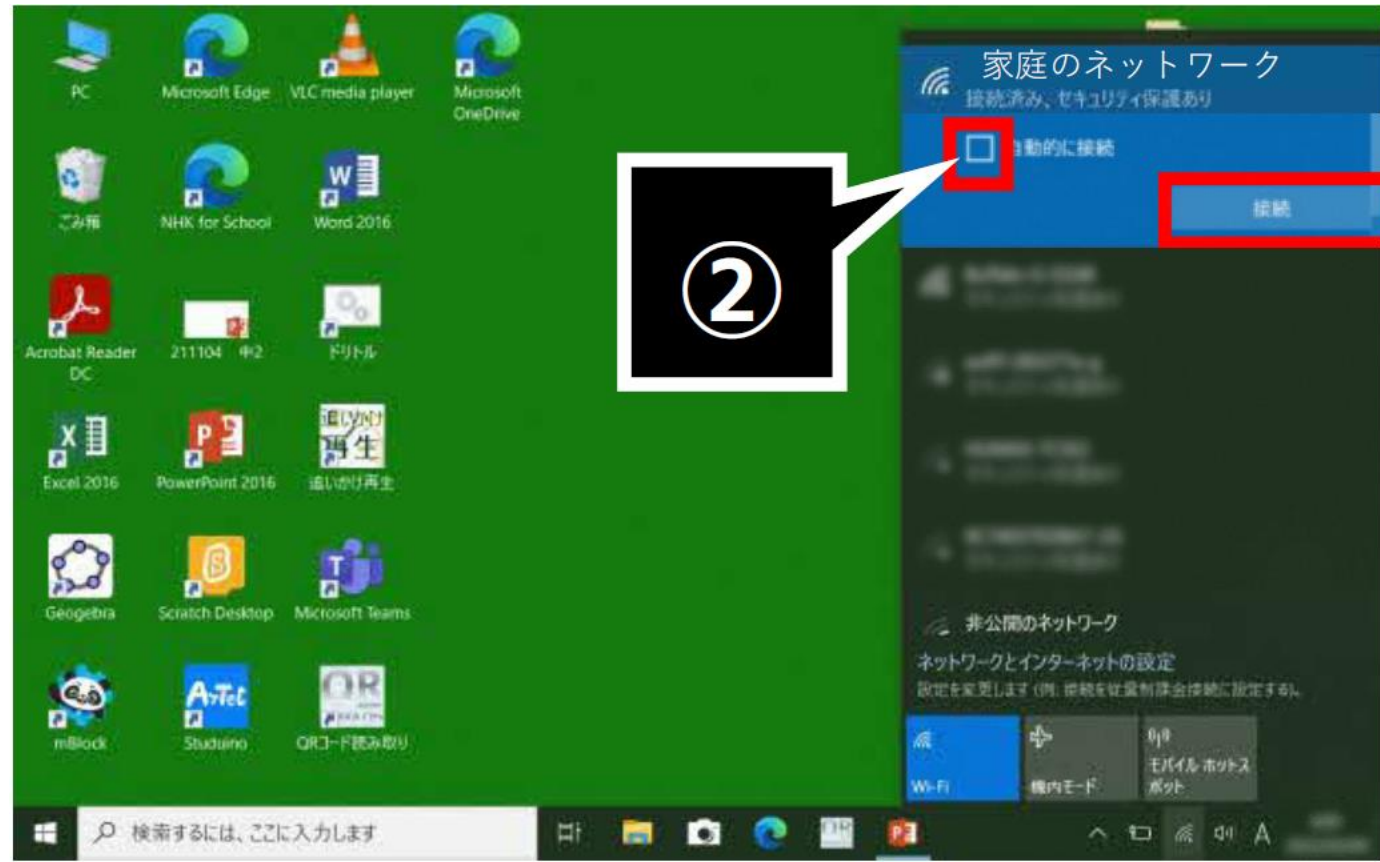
PC
Microsoft Edge
VLC media player
Microsoft OneDrive
ごみ箱
NHK for School
Word 2016
Acrobat Reader DC
211104 中2
ドリトル
Excel 2016
PowerPoint 2016
追いかけ再生
Geogebra
Scratch Desktop
Microsoft Teams
mBlock
Studuino
QRコード読み取り

②

家庭のネットワーク
接続済み、セキュリティ保護あり
自動的に接続
接続
非公開のネットワーク
ネットワークとインターネットの設定
設定を変更します (例: 接続を従量制課金接続に設定する)。
Wi-Fi
機内モード
モバイル ホットスポット

検索するには、ここに入力します
A